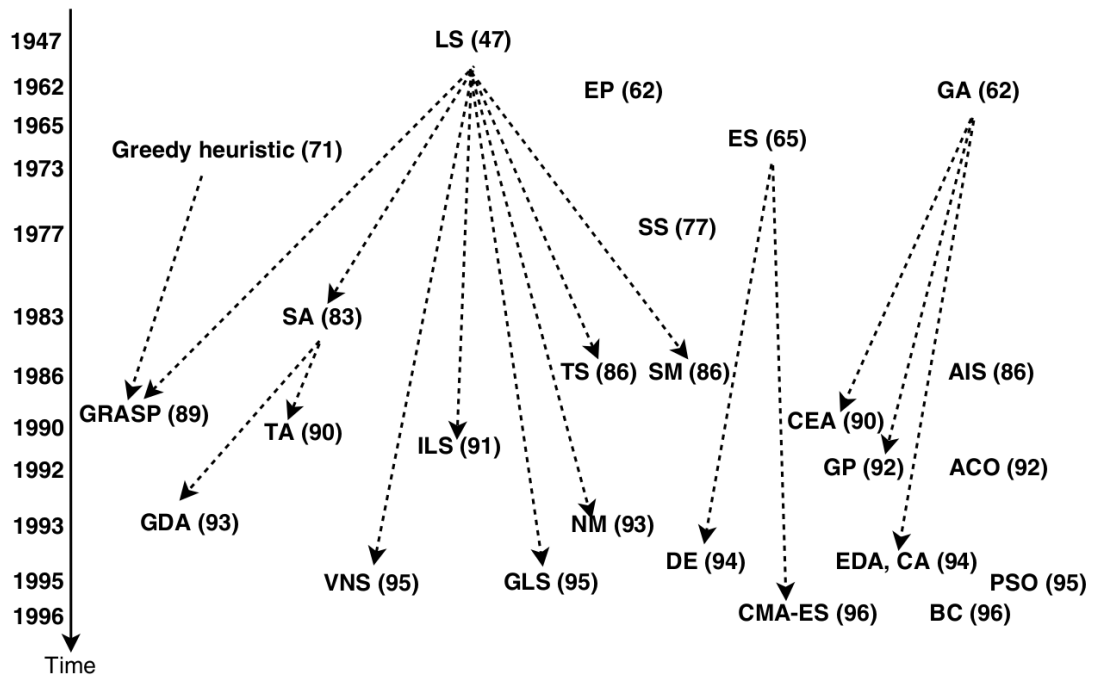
1947
1962
1965
1973
1977
1983
1986
1990
1992
1993
1995
1996
Time

LS (47)
EP (62)
GA (62)
ES (65)
Greedy heuristic (71)
SS (77)
SA (83)
TS (86)
SM (86)
AIS (86)
GRASP (89)
TA (90)
CEA (90)
ILS (91)
GP (92)
ACO (92)
GDA (93)
NM (93)
DE (94)
EDA, CA (94)
VNS (95)
GLS (95)
PSO (95)
CMA-ES (96)
BC (96)